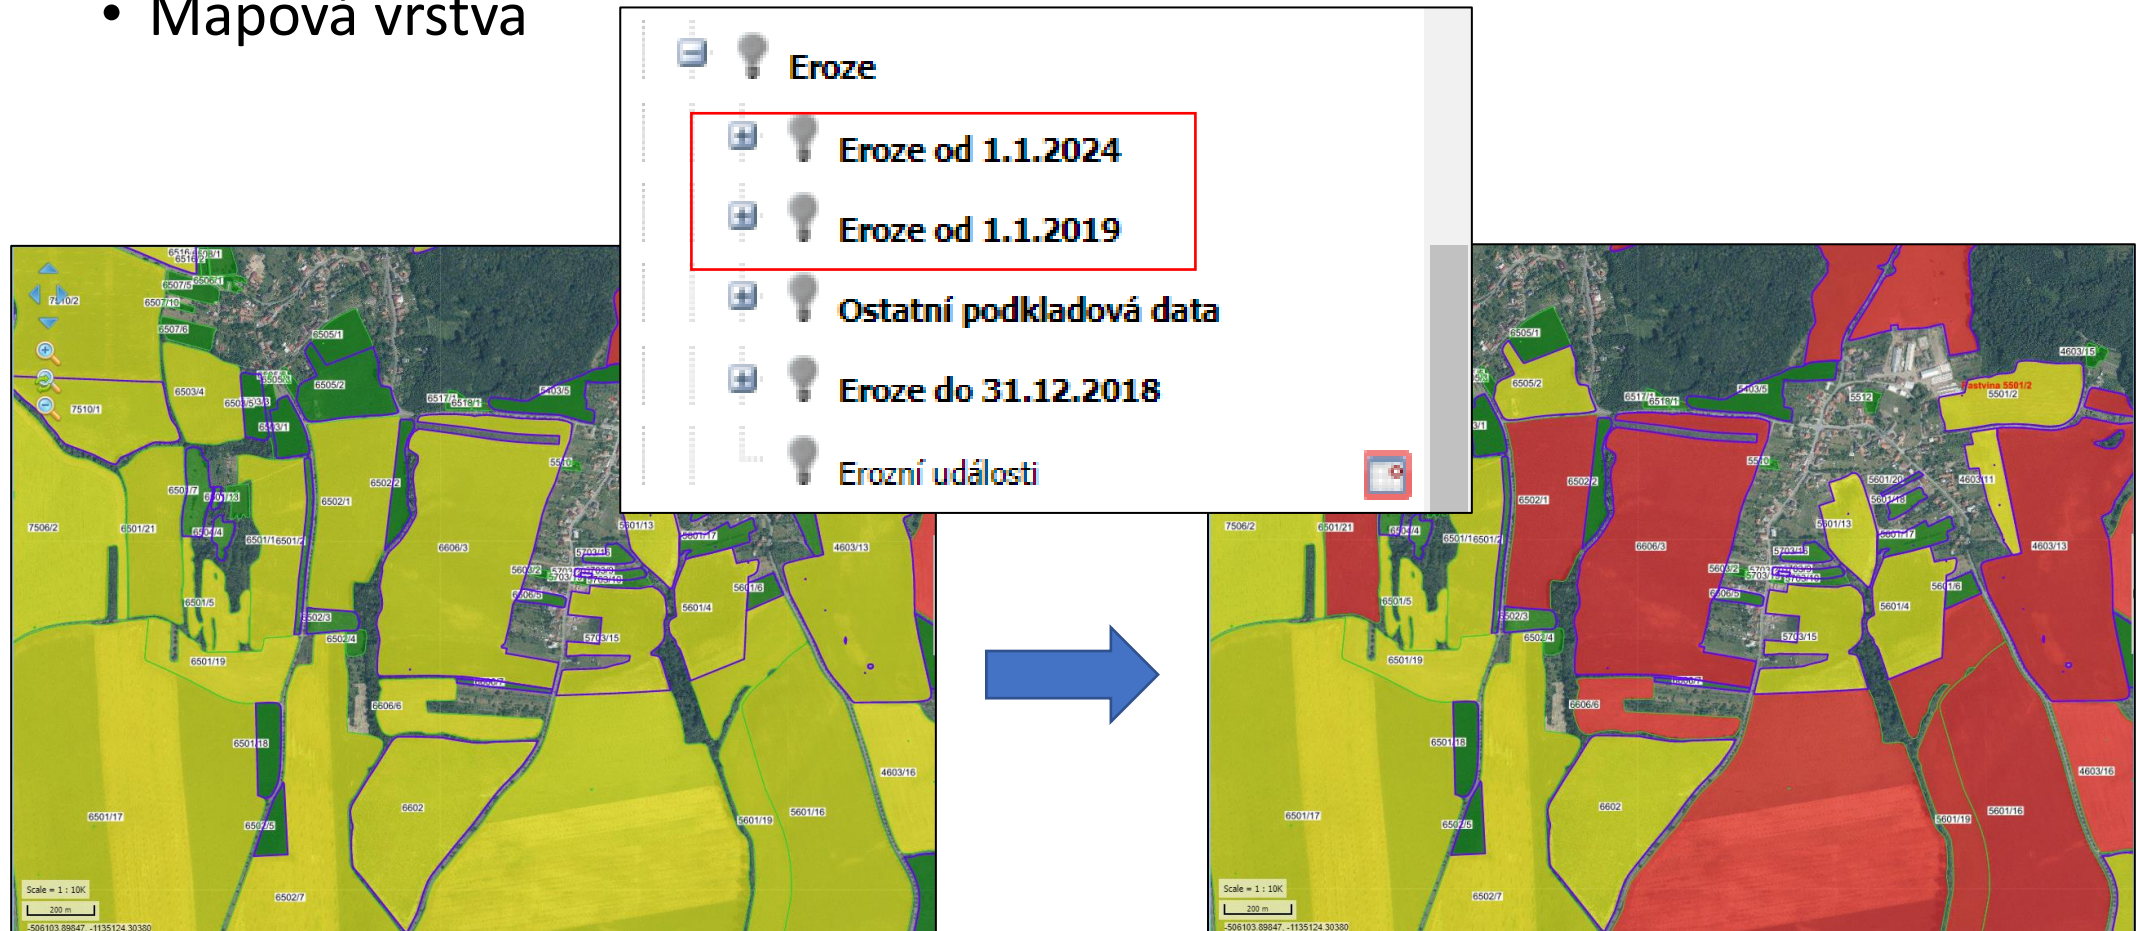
• Mapová vrstva

Eroze

Eroze od 1.1.2024

Eroze od 1.1.2019

Ostatní podkladová data

Eroze do 31.12.2018

Erozní události

7510/2
6507/5
6507/10
6507/6
6505/1
6503/4
6505/2
7510/1
6501/21
7506/2
6501/7
6502/1
6502/2
6606/3
6501/5
6501/19
6502/4
6606/6
6501/18
6501/17
6602
6502/5
6502/7
5601/13
5601/4
5601/6
5703/15
4603/13
4603/16
5601/19
5601/16
6517/1
6518/1
5510
Scale = 1 : 10K
200 m
-506103.89847, -1135124.30380

6505/1
6505/2
6517/1
6518/1
5512
4603/15
Pastvina 5501/2
5501/2
5510
6502/1
6502/2
5601/20
4603/11
5601/13
7506/2
6501/21
6606/3
4603/13
6501/5
5601/4
5601/6
5703/15
6501/19
6502/4
6606/6
6501/18
6501/17
6602
6502/5
4603/16
5601/19
5601/16
6502/7
Scale = 1 : 10K
200 m
-506103.89847, -1135124.30380